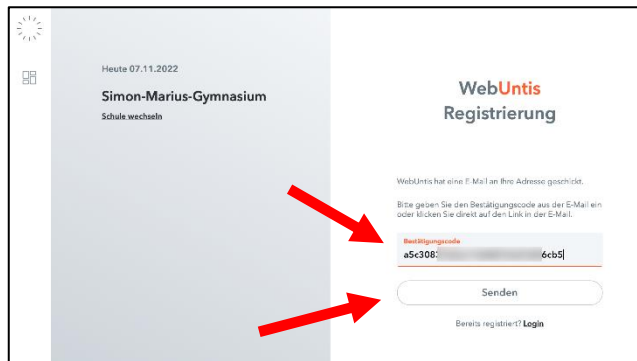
Heute 07.11.2022

Simon-Marius-Gymnasium

Schule wechseln

WebUntis
Registrierung

WebUntis hat eine E-Mail an Ihre Adresse geschickt.

Bitte geben Sie den Bestätigungscode aus der E-Mail ein oder klicken Sie direkt auf den Link in der E-Mail.

Bestätigungscode
a5c308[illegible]6cb5

Senden

Bereits registriert? Login